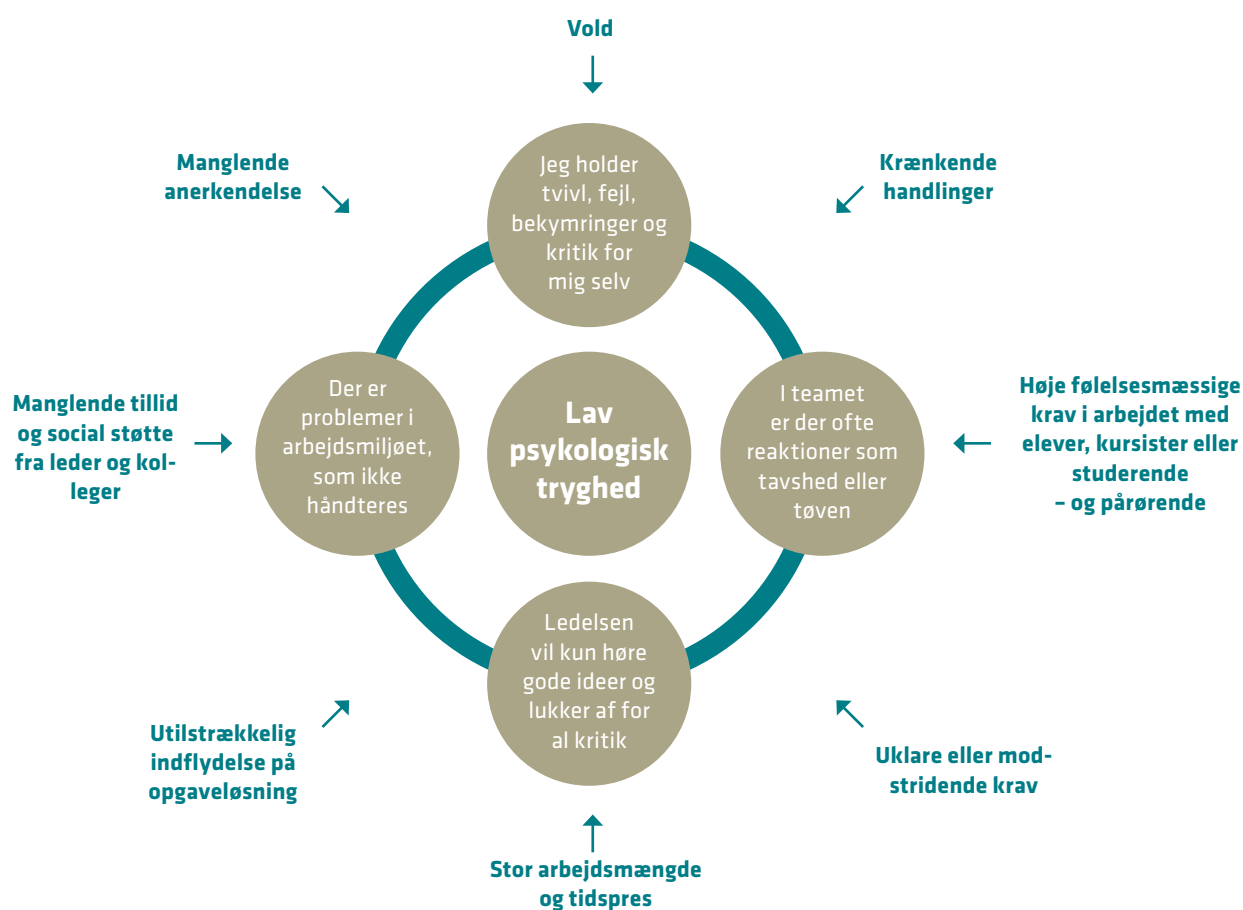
Vold

Manglende anerkendelse

Krænkende handlinger

Jeg holder tvivl, fejl, bekymringer og kritik for mig selv

Manglende tillid og social støtte fra leder og kolleger

Der er problemer i arbejdsmiljøet, som ikke håndteres

Lav psykologisk tryghed

I teamet er der ofte reaktioner som tavshed eller tøven

Høje følelsesmæssige krav i arbejdet med elever, kursister eller studerende – og pårørende

Ledelsen vil kun høre gode ideer og lukker af for al kritik

Utilstrækkelig indflydelse på opgaveløsning

Uklare eller modstridende krav

Stor arbejdsmængde og tidspres